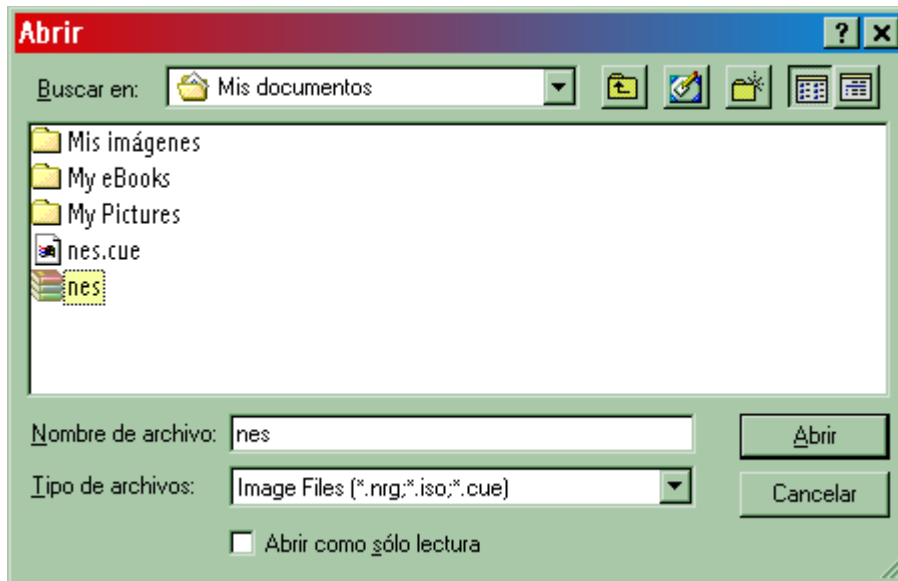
Abrir

? ×

Buscar en: Mis documentos

Mis imágenes
My eBooks
My Pictures
nes.cue
nes

Nombre de archivo: nes

Abrir

Tipo de archivos: Image Files (*.nrg;*.iso;*.cue)

Cancelar

Abrir como sólo lectura